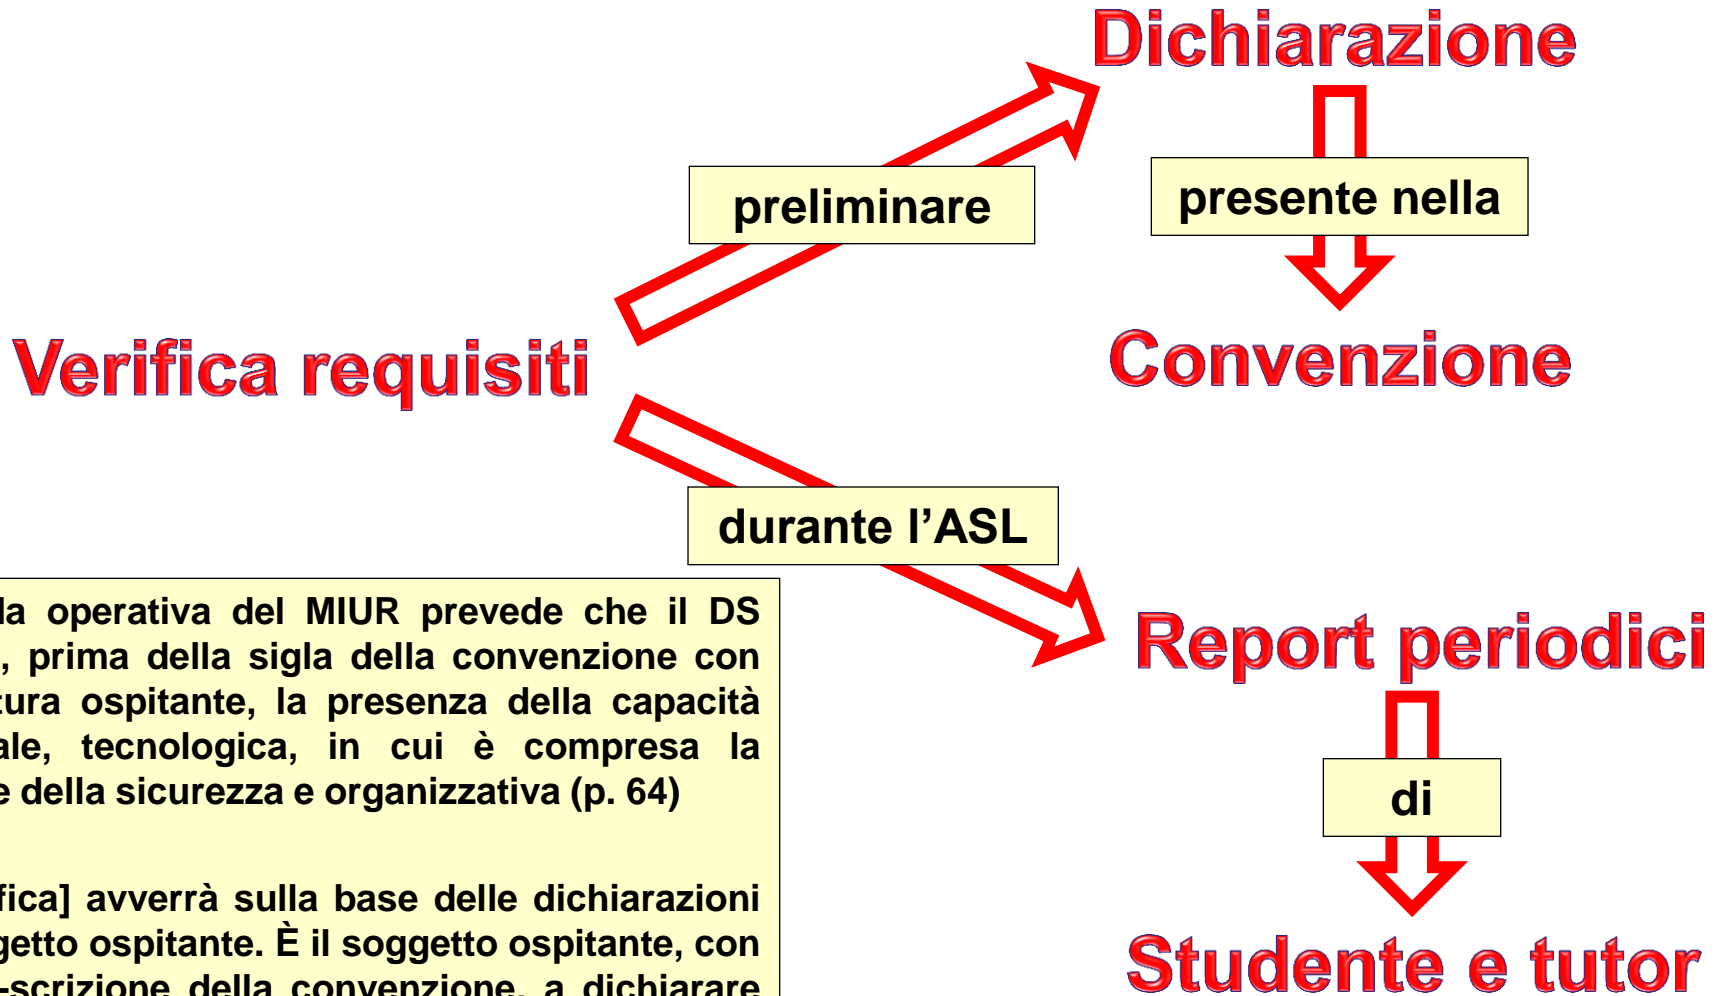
Dichiarazione

presente nella

Convenzione

preliminare

Verifica requisiti

durante l’ASL

Report periodici

di

Studente e tutor

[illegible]la operativa del MIUR prevede che il DS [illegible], prima della sigla della convenzione con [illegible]tura ospitante, la presenza della capacità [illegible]ale, tecnologica, in cui è compresa la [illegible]e della sicurezza e organizzativa (p. 64)

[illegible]fica] avverrà sulla base delle dichiarazioni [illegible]getto ospitante. È il soggetto ospitante, con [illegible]-scrizione della convenzione, a dichiarare